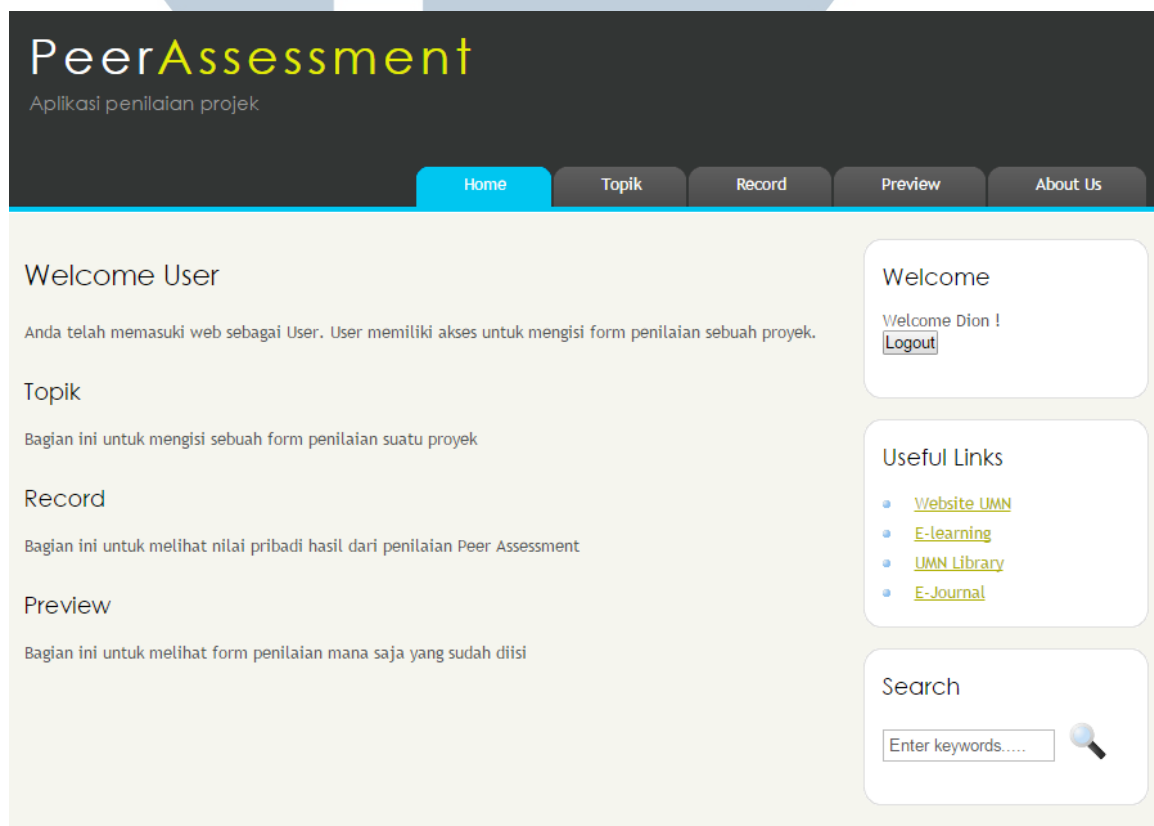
PeerAssessment
Aplikasi penilaian projek

Home | Topik | Record | Preview | About Us

Welcome User

Anda telah memasuki web sebagai User. User memiliki akses untuk mengisi form penilaian sebuah proyek.

Topik

Bagian ini untuk mengisi sebuah form penilaian suatu proyek

Record

Bagian ini untuk melihat nilai pribadi hasil dari penilaian Peer Assessment

Preview

Bagian ini untuk melihat form penilaian mana saja yang sudah diisi

Welcome

Welcome Dion !
Logout

Useful Links

- Website UMN
- E-learning
- UMN Library
- E-Journal

Search

Enter keywords.....